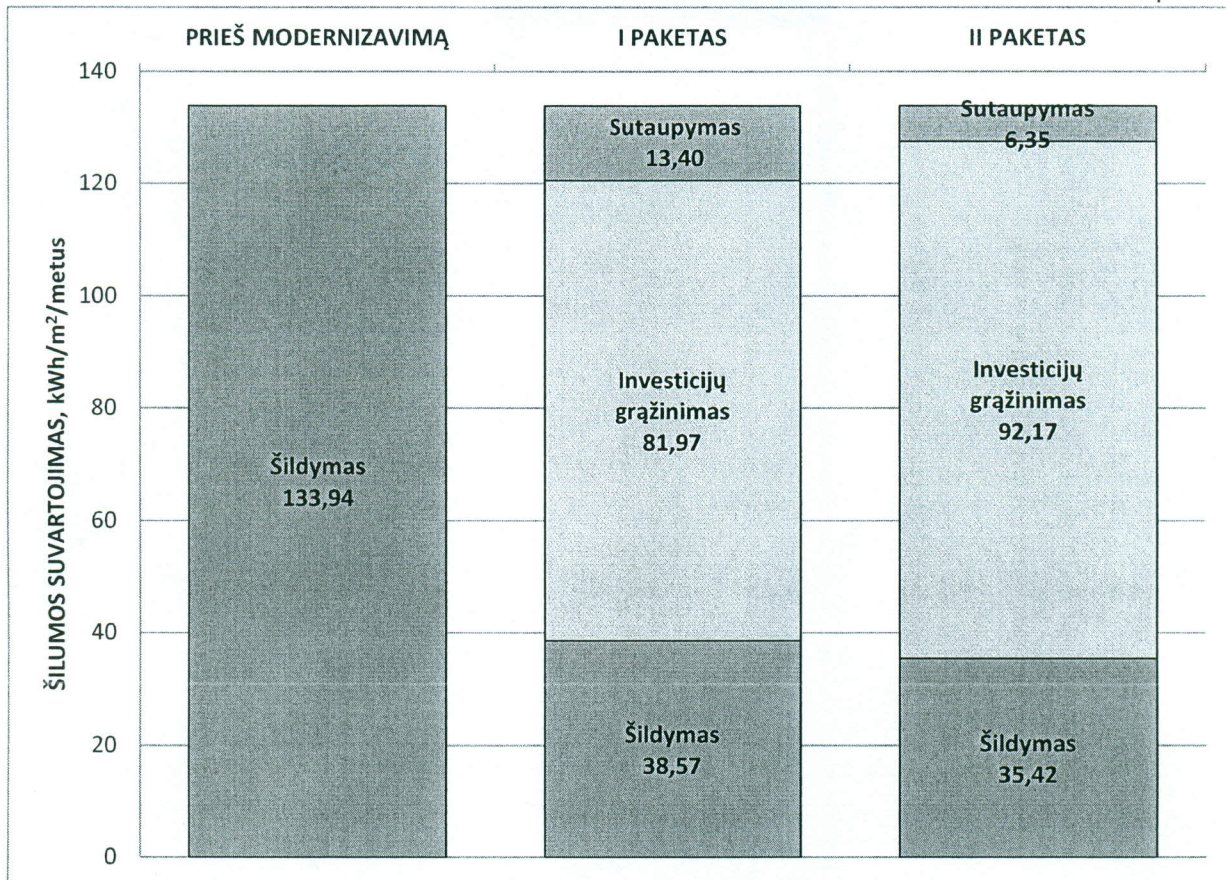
PRIEŠ MODERNIZAVIMĄ

I PAKETAS

II PAKETAS

140
120
100
80
60
40
20
0

ŠILUMOS SUVARTOJIMAS, kWh/m²/metus

Šildymas
133,94

Sutaupymas
13,40

Investicijų
grąžinimas
81,97

Šildymas
38,57

Sutaupymas
6,35

Investicijų
grąžinimas
92,17

Šildymas
35,42